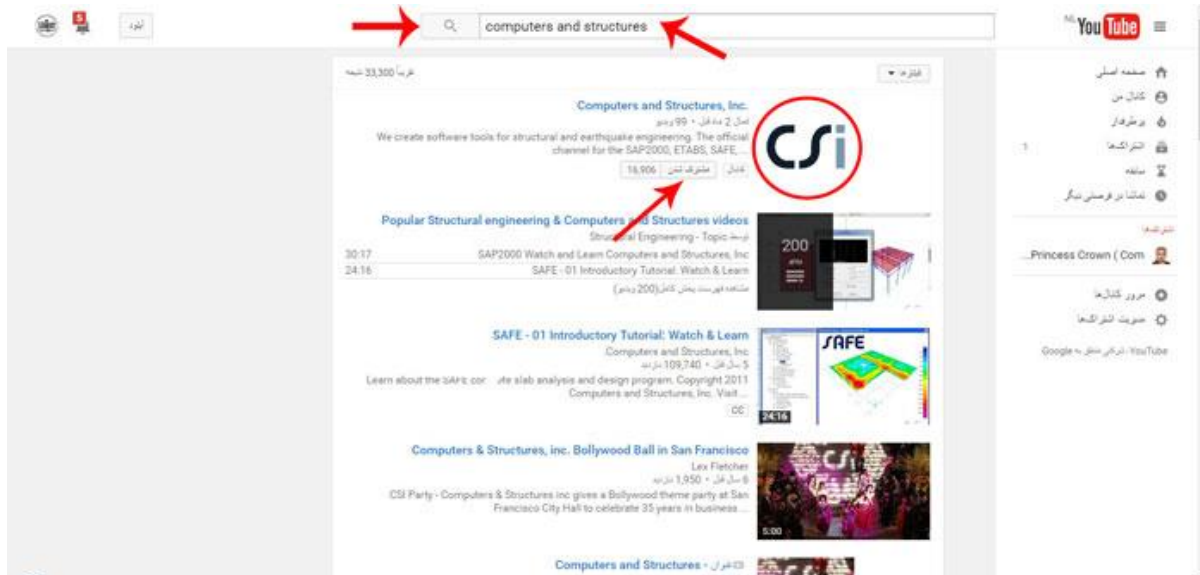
آپلود

computers and structures

NL YouTube

صفحه اصلی
کانال من
پرطرفدار
اشتراک‌ها
سابقه
تماشا در فرصتی دیگر

اشتراک‌ها
Princess Crown ( Com...

مرور کانال‌ها
مدیریت اشتراک‌ها

YouTube - شرکتی متعلق به Google

فیلترها ▾
تقریباً 33,300 نتیجه

Computers and Structures, Inc.
اصل 2 ماه قبل • 99 ویدیو
We create software tools for structural and earthquake engineering. The official channel for the SAP2000, ETABS, SAFE, ...
کانال | مشترک شدن | 16,906

CSi

Popular Structural engineering & Computers and Structures videos
توسط Structural Engineering - Topic
30:17 SAP2000 Watch and Learn Computers and Structures, Inc
24:16 SAFE - 01 Introductory Tutorial: Watch & Learn
مشاهده فهرست پخش کامل (200 ویدیو)

200

SAFE - 01 Introductory Tutorial: Watch & Learn
Computers and Structures, Inc
5 سال قبل • 109,740 بازدید
Learn about the SAFE cor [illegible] ete slab analysis and design program. Copyright 2011 Computers and Structures, Inc. Visit ...
CC

SAFE
24:16

Computers & Structures, inc. Bollywood Ball in San Francisco
Lex Fletcher
6 سال قبل • 1,950 بازدید
CSI Party - Computers & Structures inc gives a Bollywood theme party at San Francisco City Hall to celebrate 35 years in business ...
5:00

Computers and Structures - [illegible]